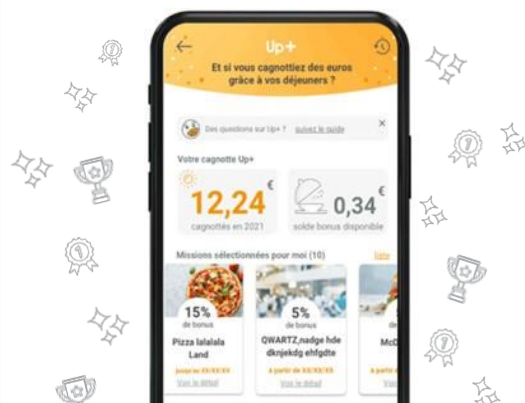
Up+

Et si vous cagnottiez des euros grâce à vos déjeuners ?

Des questions sur Up+ ? suivez le guide

×

Votre cagnotte Up+

12,24 €

cagnottés en 2021

0,34 €

solde bonus disponible

Missions sélectionnées pour moi (10)

Voir

15%
de bonus

Pizza lalalala Land

jusqu'au XX/XX/XX

Voir le détail

5%
de bonus

QWARTZ,nadge hde dknjekdg ehfgdte

à partir de XX/XX/XX

Voir le détail

McD

à partir de

Voir